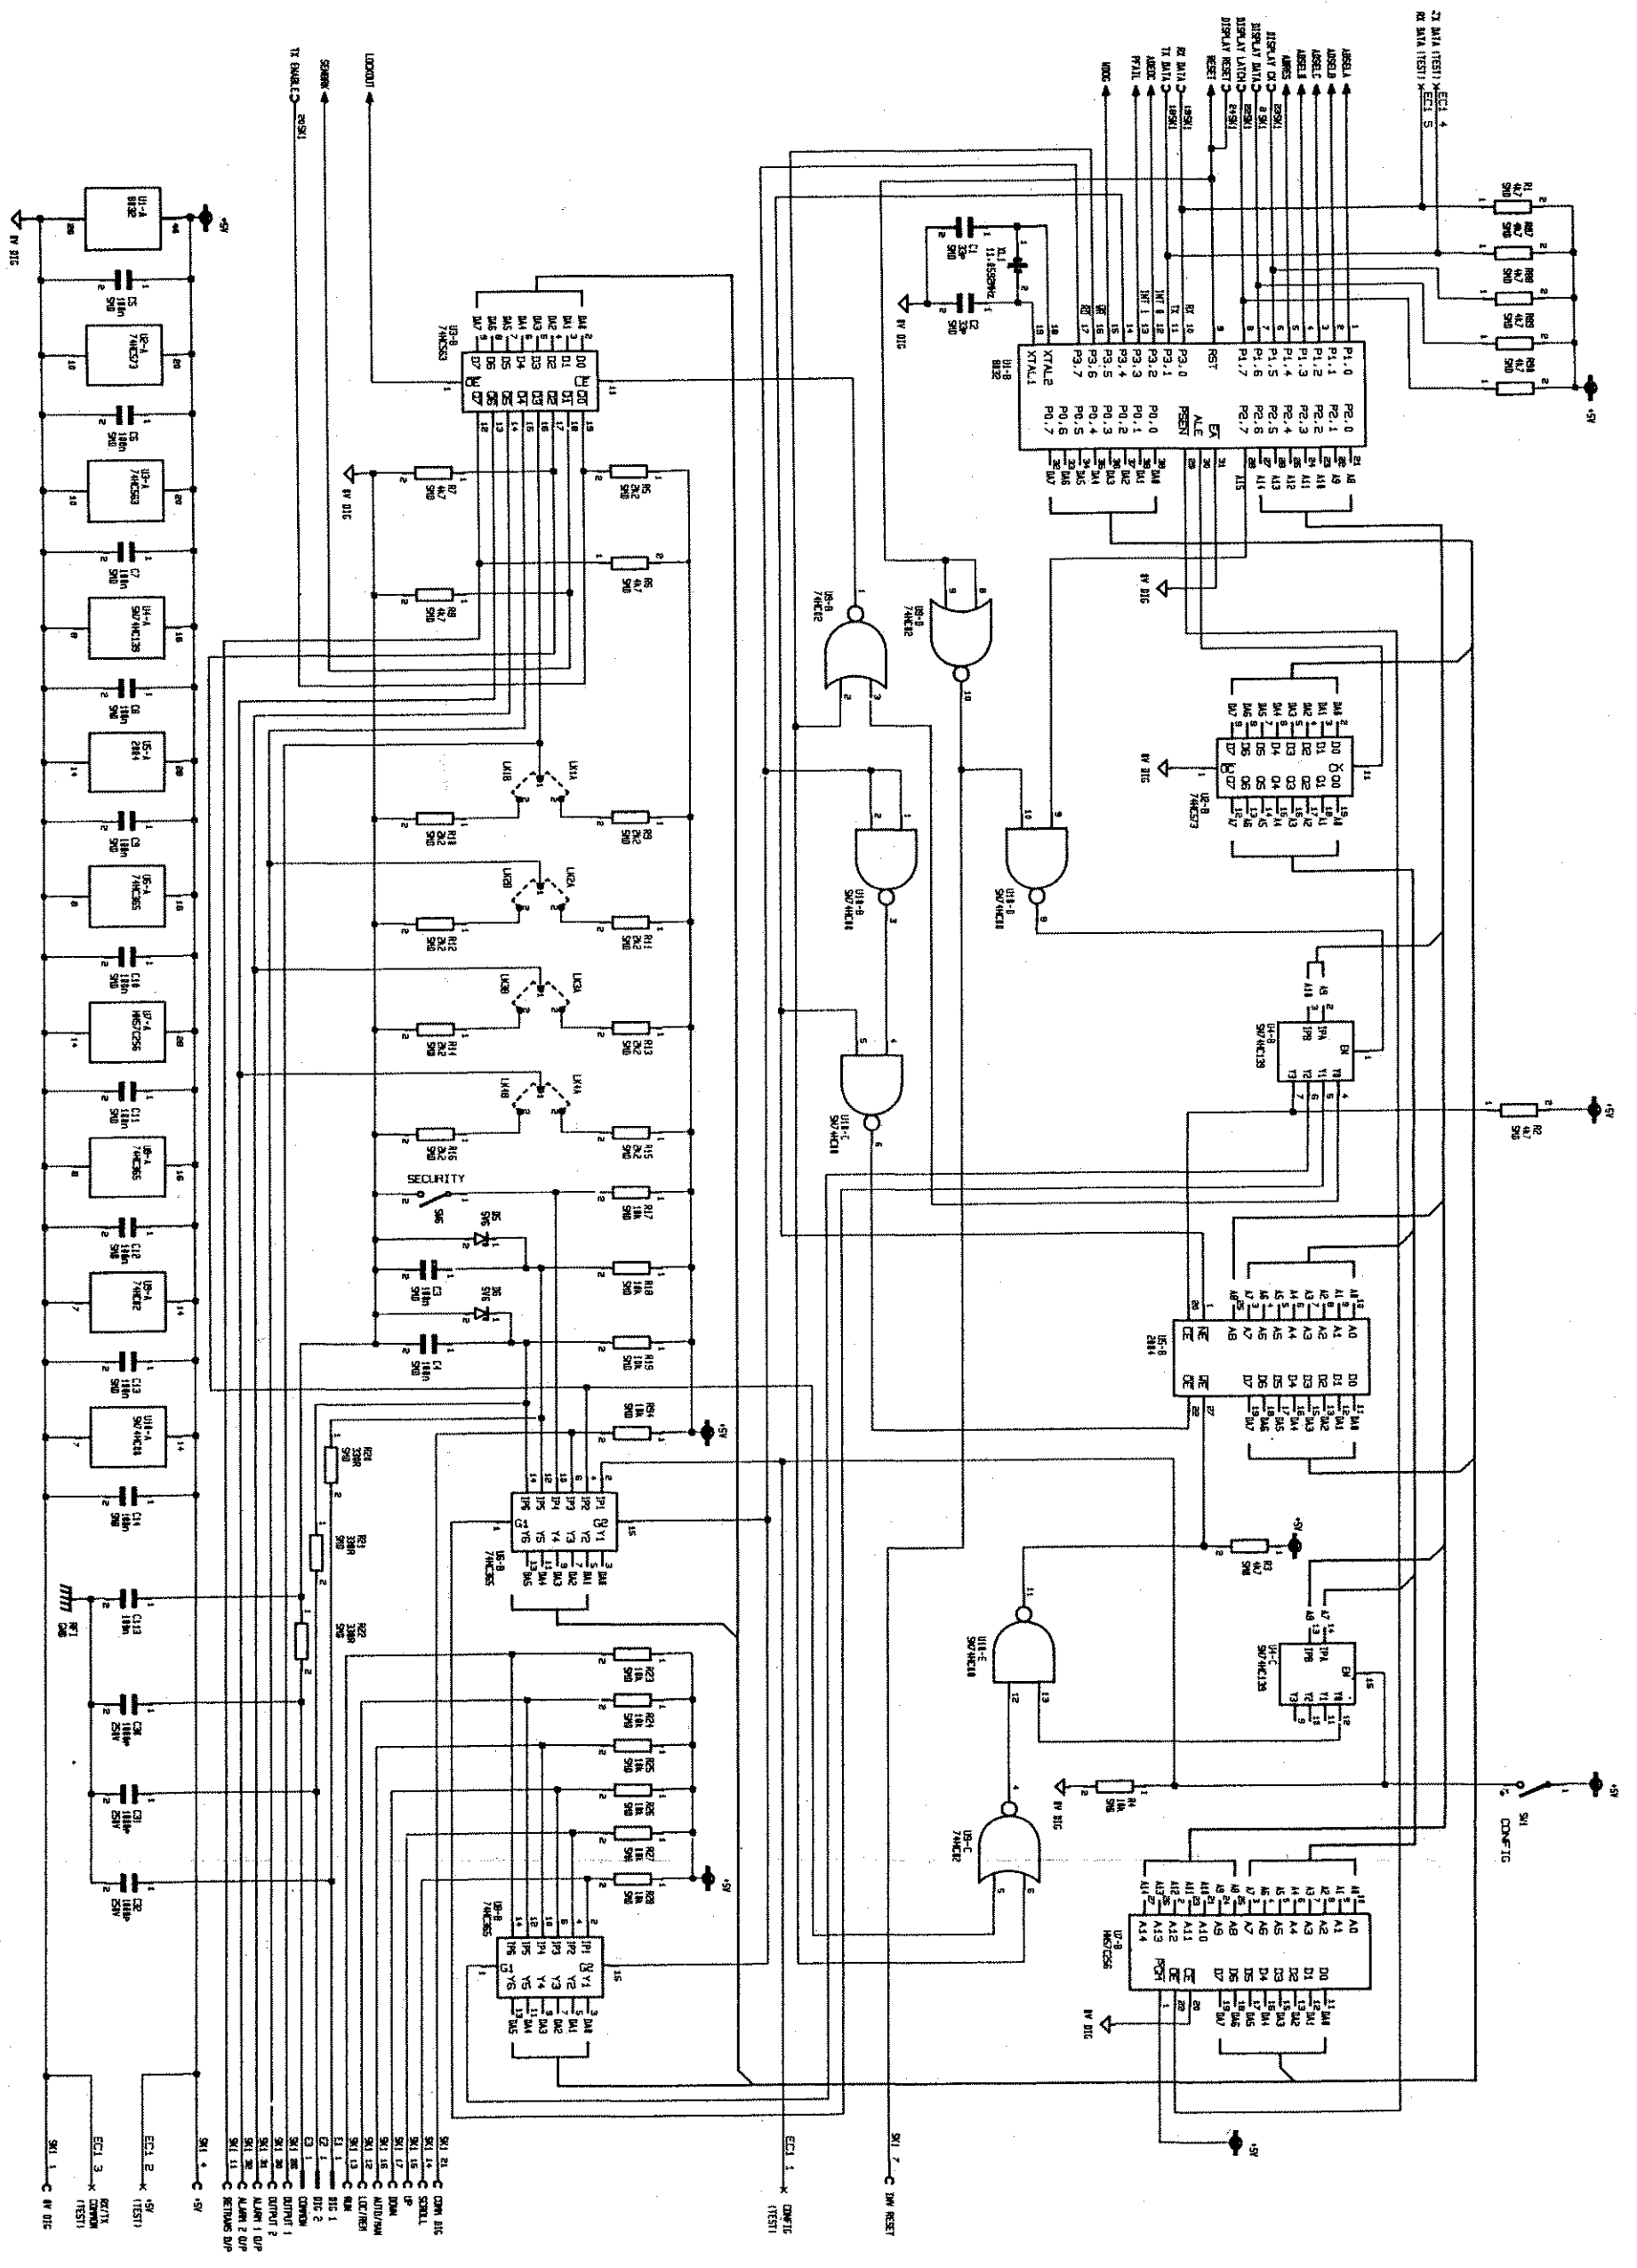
SECURITY

CONFIG

SK1 1
0V DIG
EC1 3
RX/TX COMMON (TEST)
EC1 2
+5V (TEST)
SK1 4
+5V
SK1 11
RETRANS O/P
ALARM 2 O/P
ALARM 1 O/P
OUTPUT 2
OUTPUT 1
COMMON
DIG 2
DIG 1
RUN
LOC/REM
AUTO/MAN
DOWN
UP
SCROLL
COMM DIG
EC1 1
CONFIG (TEST)
SK1 7
INH RESET

TX ENABLE
SENDRX
LOCKOUT

WDOG
PFAIL
ADEOC
RX DATA
TX DATA
RESET
DISPLAY RESET
DISPLAY LATCH
DISPLAY DATA
DISPLAY CLK
ADEN
ADSEL0
ADSEL1
ADSEL2
ADSELA
TX DATA (TEST)
RX DATA (TEST)
EC1 4
EC1 5

U1-B
8032
XTAL2
XTAL1
RST
P1.0
P1.1
P1.2
P1.3
P1.4
P1.5
P1.6
P1.7
P3.0
P3.1
P3.2
P3.3
P3.4
P3.5
P3.6
P3.7
P0.0
P0.1
P0.2
P0.3
P0.4
P0.5
P0.6
P0.7
PSEN
ALE
EA
P2.0
P2.1
P2.2
P2.3
P2.4
P2.5
P2.6
P2.7

XL1
11.0592MHZ
C1 33P
C2 33P
0V DIG

U2-B
74HC573
U3-B
74HC563
U4-B
SN74HC139
U4-C
SN74HC139
U5-B
2864
U7-B
HM62256
U6-B
74HC365
U8-B
74HC365
U9-B
74HC02
U9-D
74HC02
U9-C
74HC02
U10-B
SN74HC10
U10-D
SN74HC10
U11-C
SN74HC10
U11-E
SN74HC10

U1-A 8032
U2-A 74HC573
U3-A 74HC563
U4-A SN74HC139
U5-A 2864
U6-A 74HC365
U7-A HM62256
U8-A 74HC365
U9-A 74HC02
U11-A SN74HC10

C5 100n
C6 100n
C7 100n
C8 100n
C9 100n
C10 100n
C11 100n
C12 100n
C13 100n
C14 100n
C113 10n
C30 1000P 250V
C31 1000P 250V
C32 1000P 250V

R1 4K7
R2 4K7
R3 4K7
R4 10K
R5 2K2
R6 2K2
R7 4K7
R8 2K2
R9 4K7
R10 2K2
R11 2K2
R12 2K2
R13 2K2
R14 2K2
R15 2K2
R16 2K2
R17 10K
R18 10K
R19 10K
R20 330R
R21 330R
R22 330R
R23 10K
R24 10K
R25 10K
R26 10K
R27 10K
R28 10K
R34 10K
R87 4K7
R88 4K7
R89 4K7
R90 4K7

LK1A LK1B LK2A LK2B LK3A LK3B LK4A LK4B
D5 5V6
D6 5V6
RF1
SW1
+5V
0V DIG